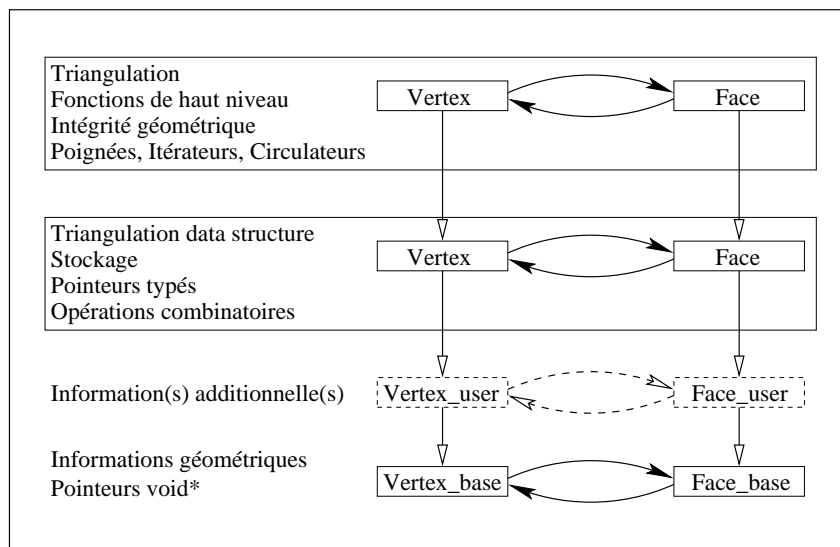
Triangulation
Fonctions de haut niveau
Intégrité géométrique
Poignées, Itérateurs, Circulateurs

Vertex

Face

Triangulation data structure
Stockage
Pointeurs typés
Opérations combinatoires

Vertex

Face

Information(s) additionnelle(s)

Vertex_user

Face_user

Informations géométriques
Pointeurs void*

Vertex_base

Face_base